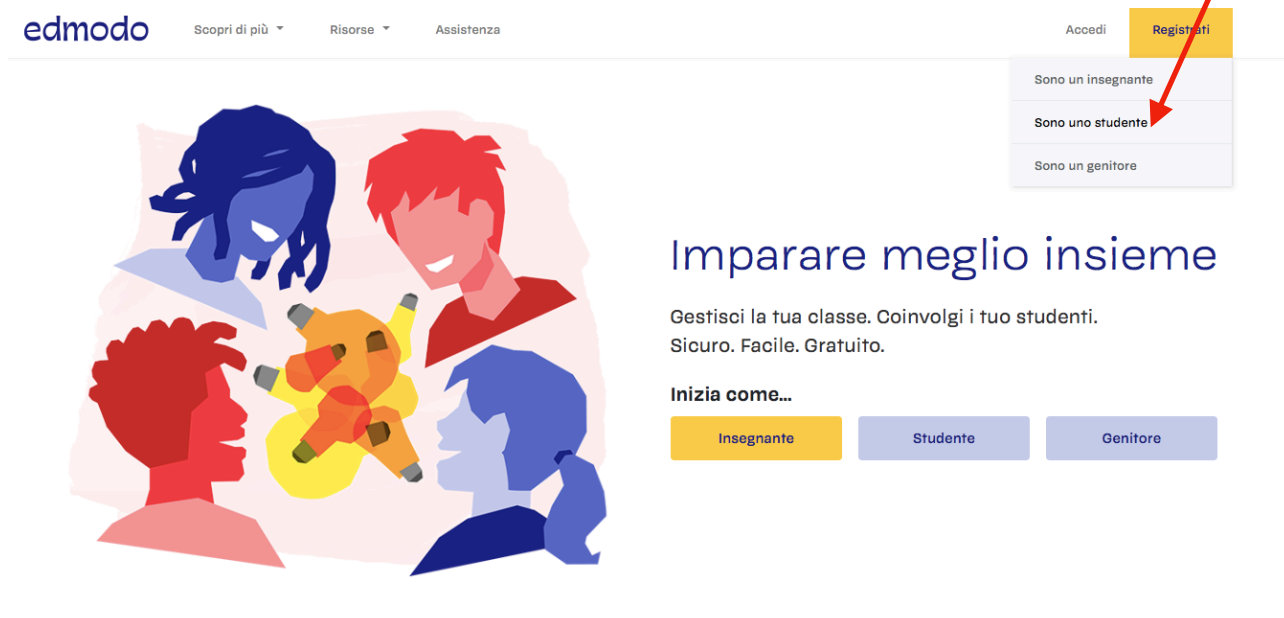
edmodo

Scopri di più

Risorse

Assistenza

Accedi

Registrati

Sono un insegnante

Sono uno studente

Sono un genitore

Imparare meglio insieme

Gestisci la tua classe. Coinvolgi i tuo studenti. Sicuro. Facile. Gratuito.

Inizia come...

Insegnante

Studente

Genitore